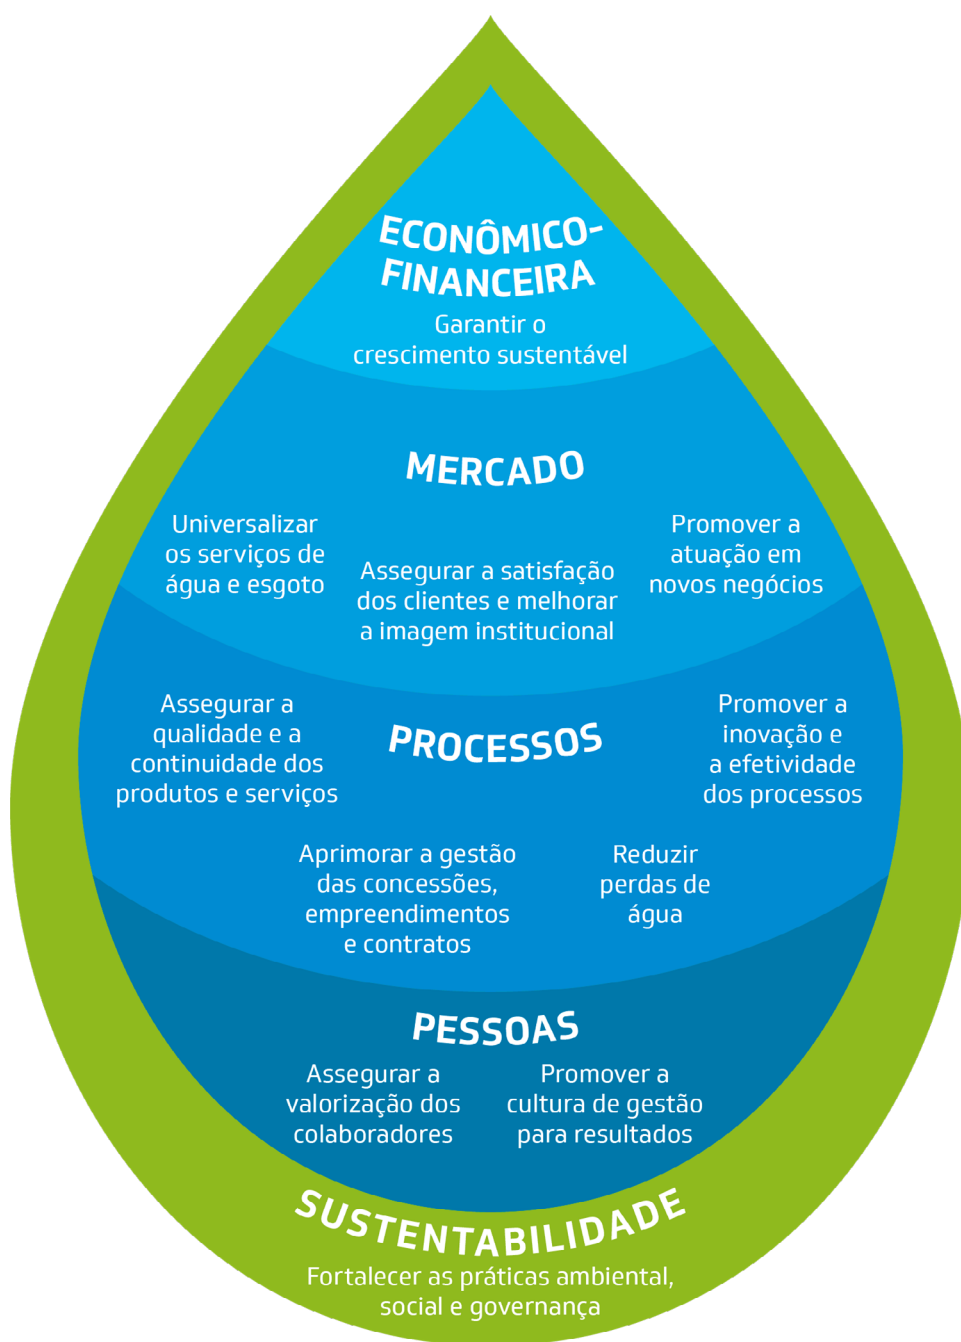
ECONÔMICO-FINANCEIRA
Garantir o crescimento sustentável

MERCADO
Universalizar os serviços de água e esgoto

Assegurar a satisfação dos clientes e melhorar a imagem institucional

Promover a atuação em novos negócios

PROCESSOS
Assegurar a qualidade e a continuidade dos produtos e serviços

Promover a inovação e a efetividade dos processos

Aprimorar a gestão das concessões, empreendimentos e contratos

Reduzir perdas de água

PESSOAS
Assegurar a valorização dos colaboradores

Promover a cultura de gestão para resultados

SUSTENTABILIDADE
Fortalecer as práticas ambiental, social e governança